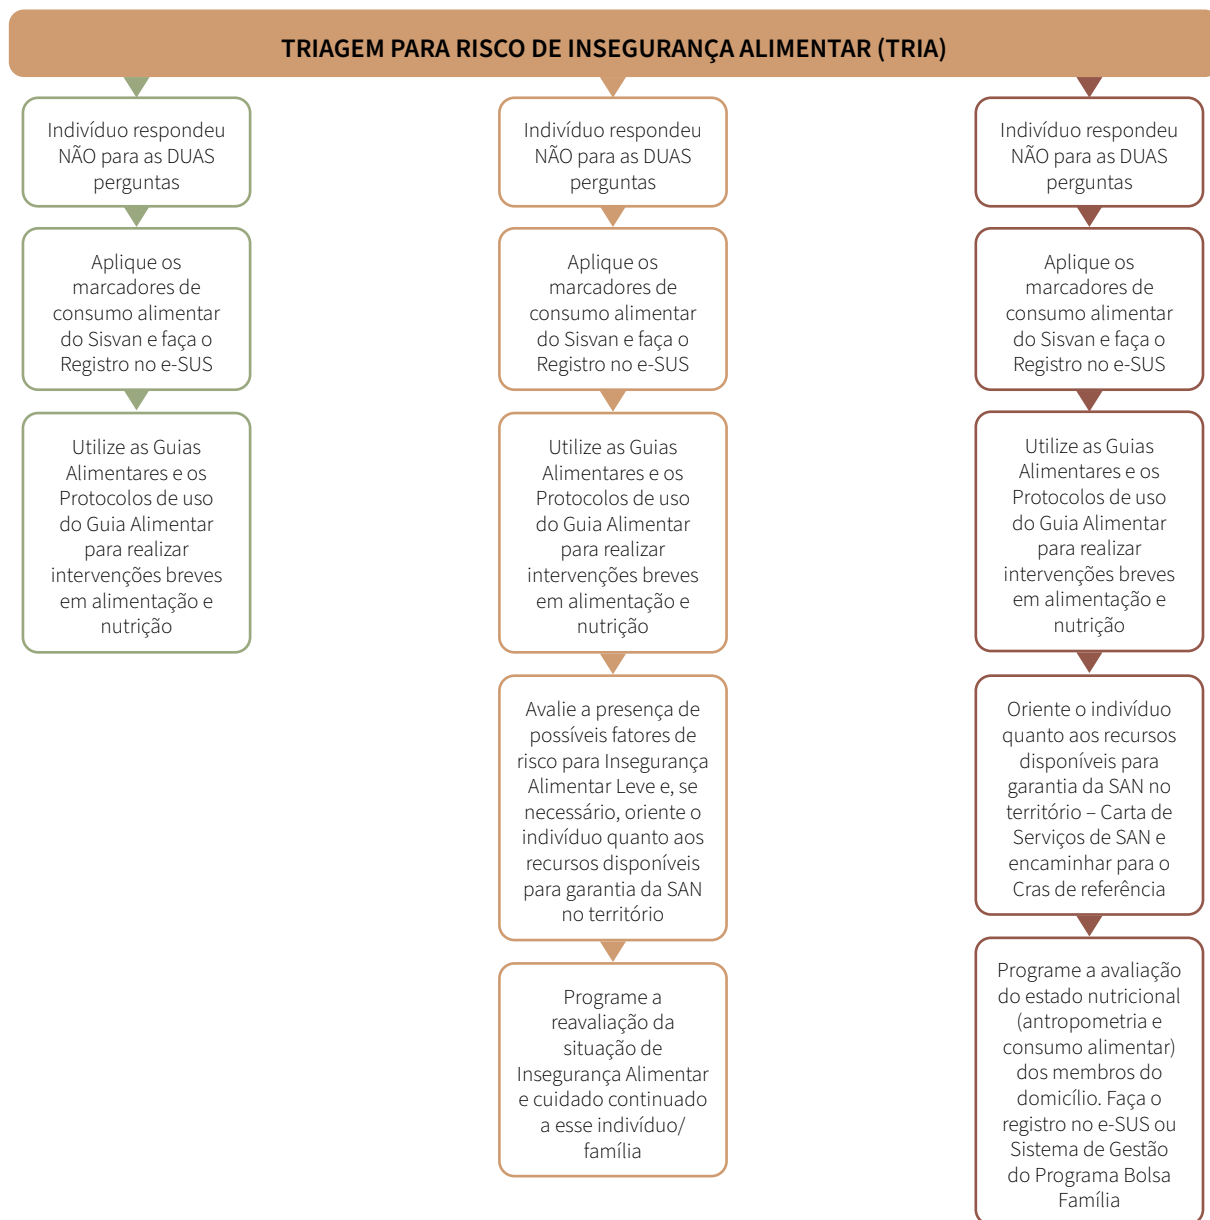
TRIAGEM PARA RISCO DE INSEGURANÇA ALIMENTAR (TRIA)

Indivíduo respondeu NÃO para as DUAS perguntas

Aplique os marcadores de consumo alimentar do Sisvan e faça o Registro no e-SUS

Utilize as Guias Alimentares e os Protocolos de uso do Guia Alimentar para realizar intervenções breves em alimentação e nutrição

Indivíduo respondeu NÃO para as DUAS perguntas

Aplique os marcadores de consumo alimentar do Sisvan e faça o Registro no e-SUS

Utilize as Guias Alimentares e os Protocolos de uso do Guia Alimentar para realizar intervenções breves em alimentação e nutrição

Avalie a presença de possíveis fatores de risco para Insegurança Alimentar Leve e, se necessário, oriente o indivíduo quanto aos recursos disponíveis para garantia da SAN no território

Programe a reavaliação da situação de Insegurança Alimentar e cuidado continuado a esse indivíduo/ família

Indivíduo respondeu NÃO para as DUAS perguntas

Aplique os marcadores de consumo alimentar do Sisvan e faça o Registro no e-SUS

Utilize as Guias Alimentares e os Protocolos de uso do Guia Alimentar para realizar intervenções breves em alimentação e nutrição

Oriente o indivíduo quanto aos recursos disponíveis para garantia da SAN no território – Carta de Serviços de SAN e encaminhar para o Cras de referência

Programe a avaliação do estado nutricional (antropometria e consumo alimentar) dos membros do domicílio. Faça o registro no e-SUS ou Sistema de Gestão do Programa Bolsa Família